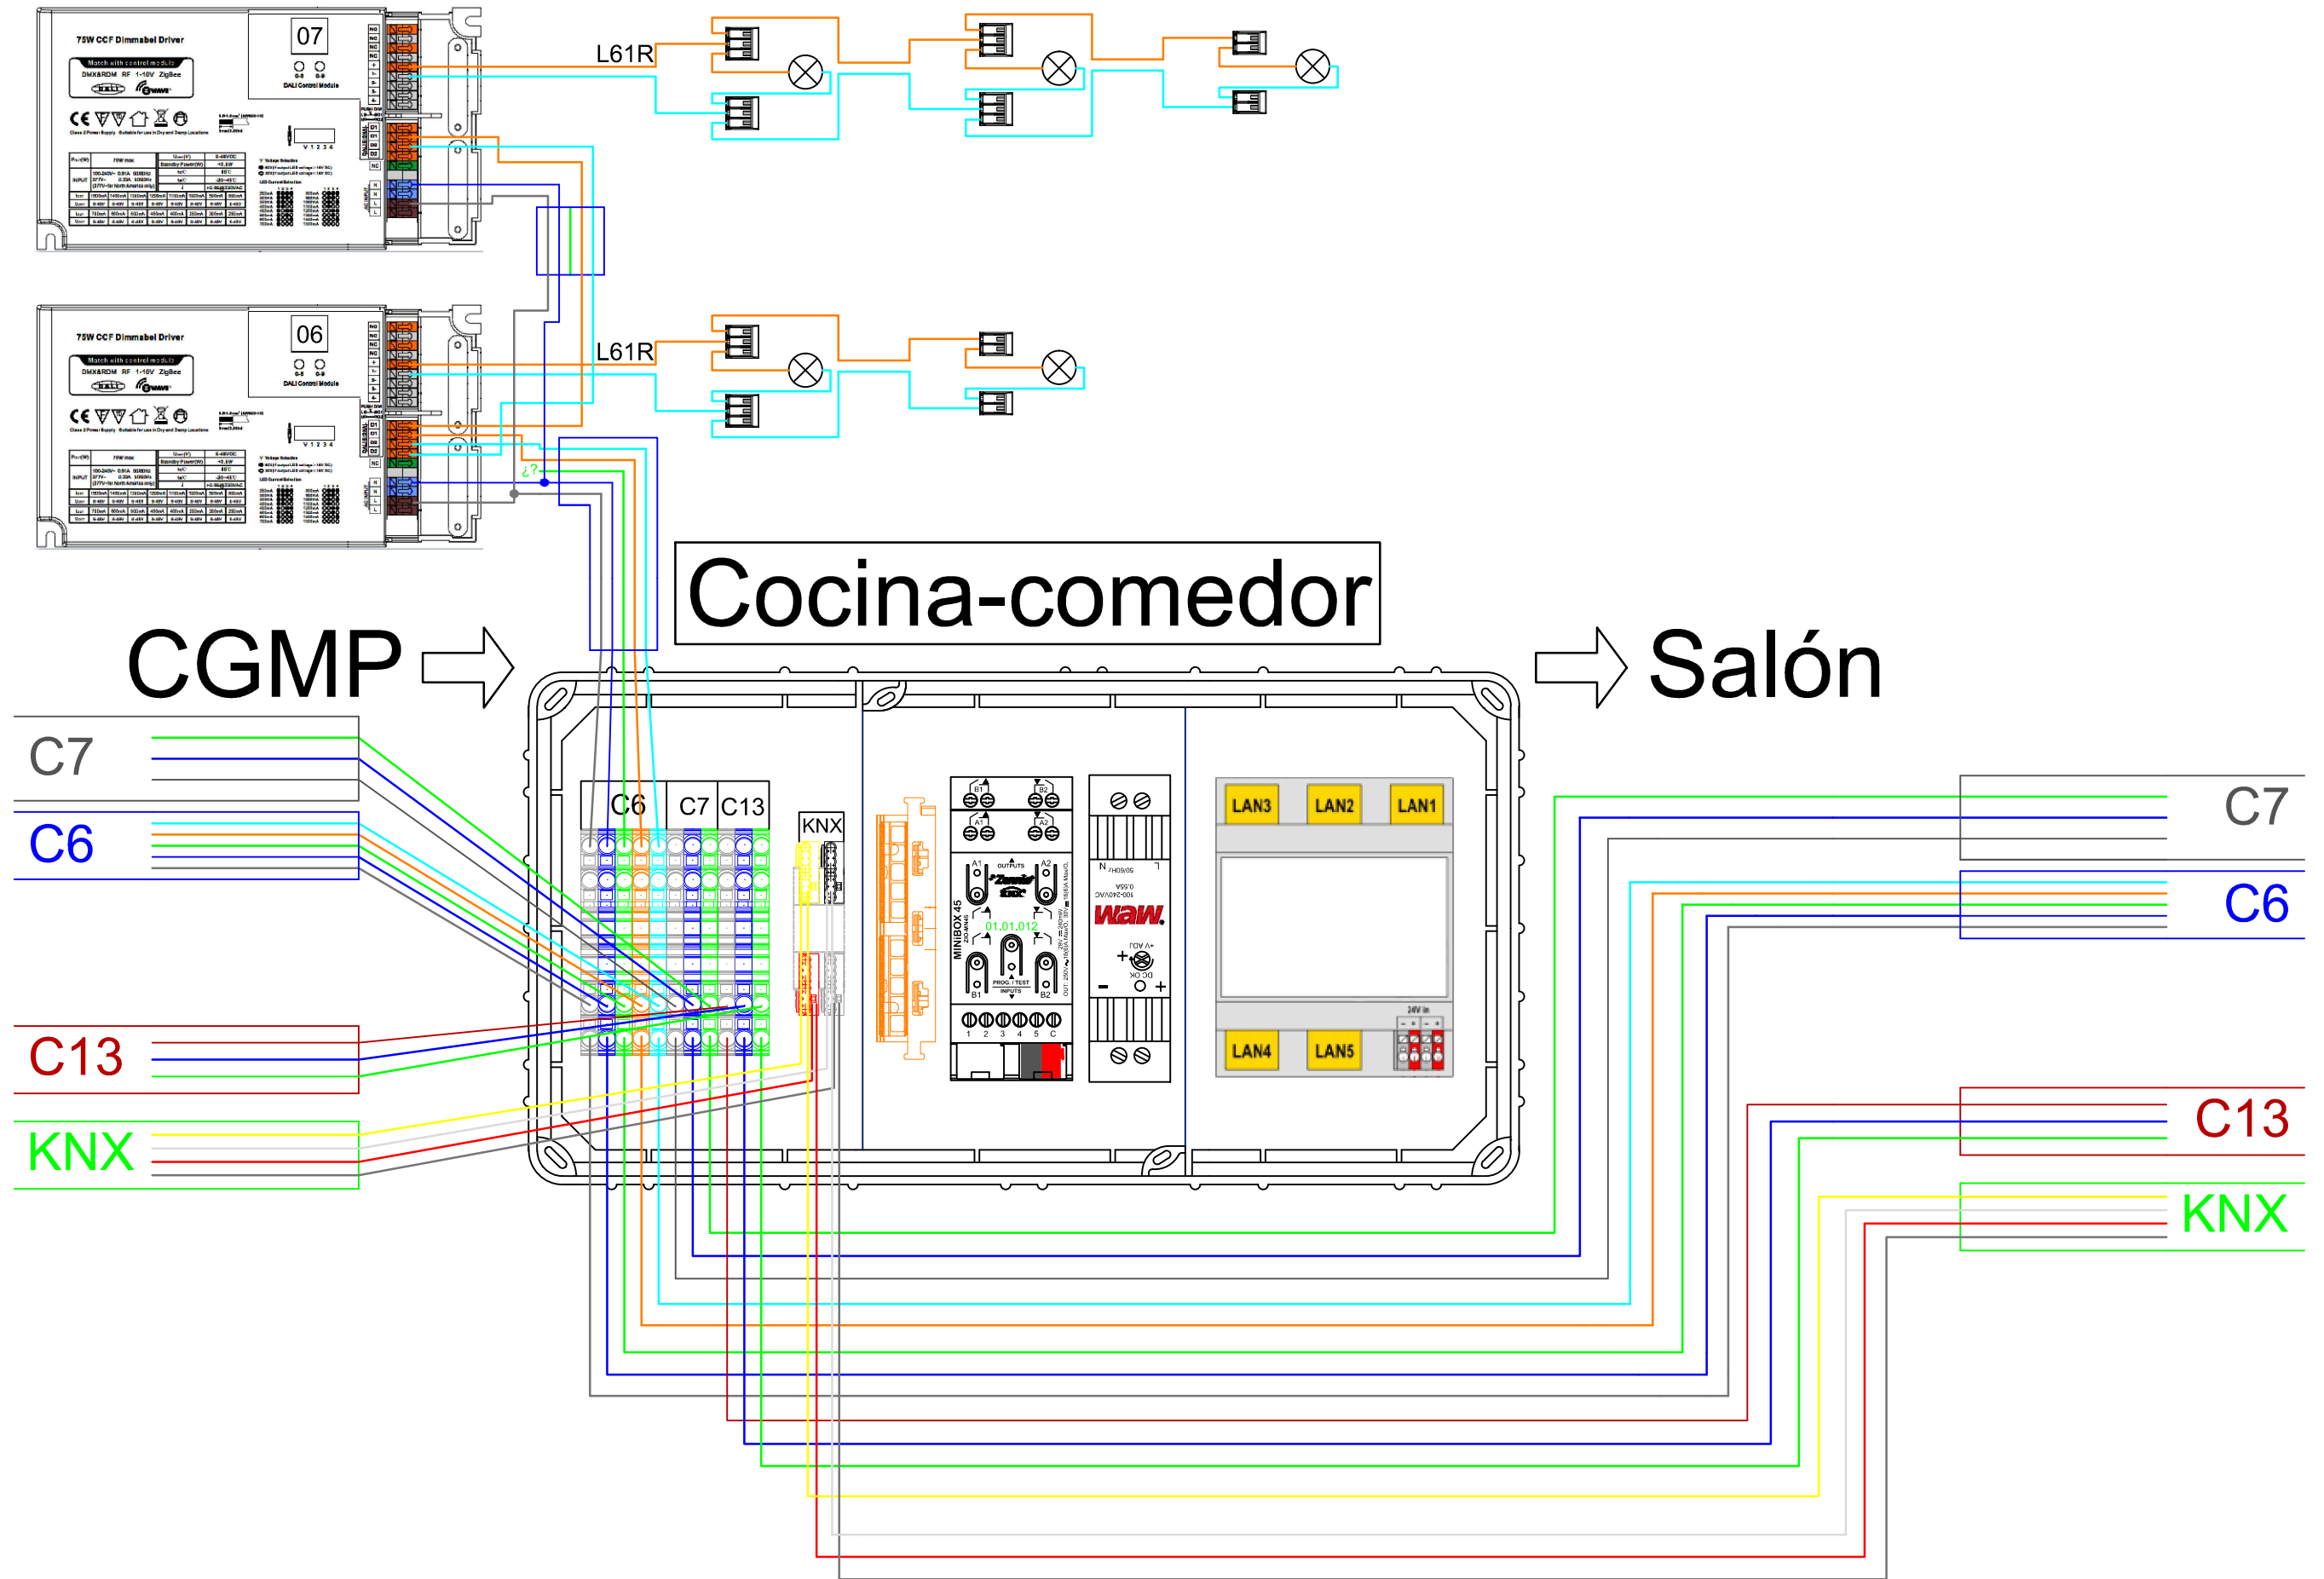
75W CCF Dimmabel Driver
Match with control module
DMX&RDM RF 1-10V ZigBee
DALI
07
DALI Control Module
L61R

75W CCF Dimmabel Driver
Match with control module
DMX&RDM RF 1-10V ZigBee
DALI
06
DALI Control Module
L61R
¿?

Cocina-comedor
CGMP
Salón

C7
C6
C13
KNX

C6
C7
C13
KNX

MINIBOX 45
Zennio
KNX
01.01.012
OUTPUTS
INPUTS
PROG./TEST
A1
A2
B1
B2

waw
100-240VAC
DC OK

LAN3
LAN2
LAN1
LAN4
LAN5
24V in

C7
C6
C13
KNX